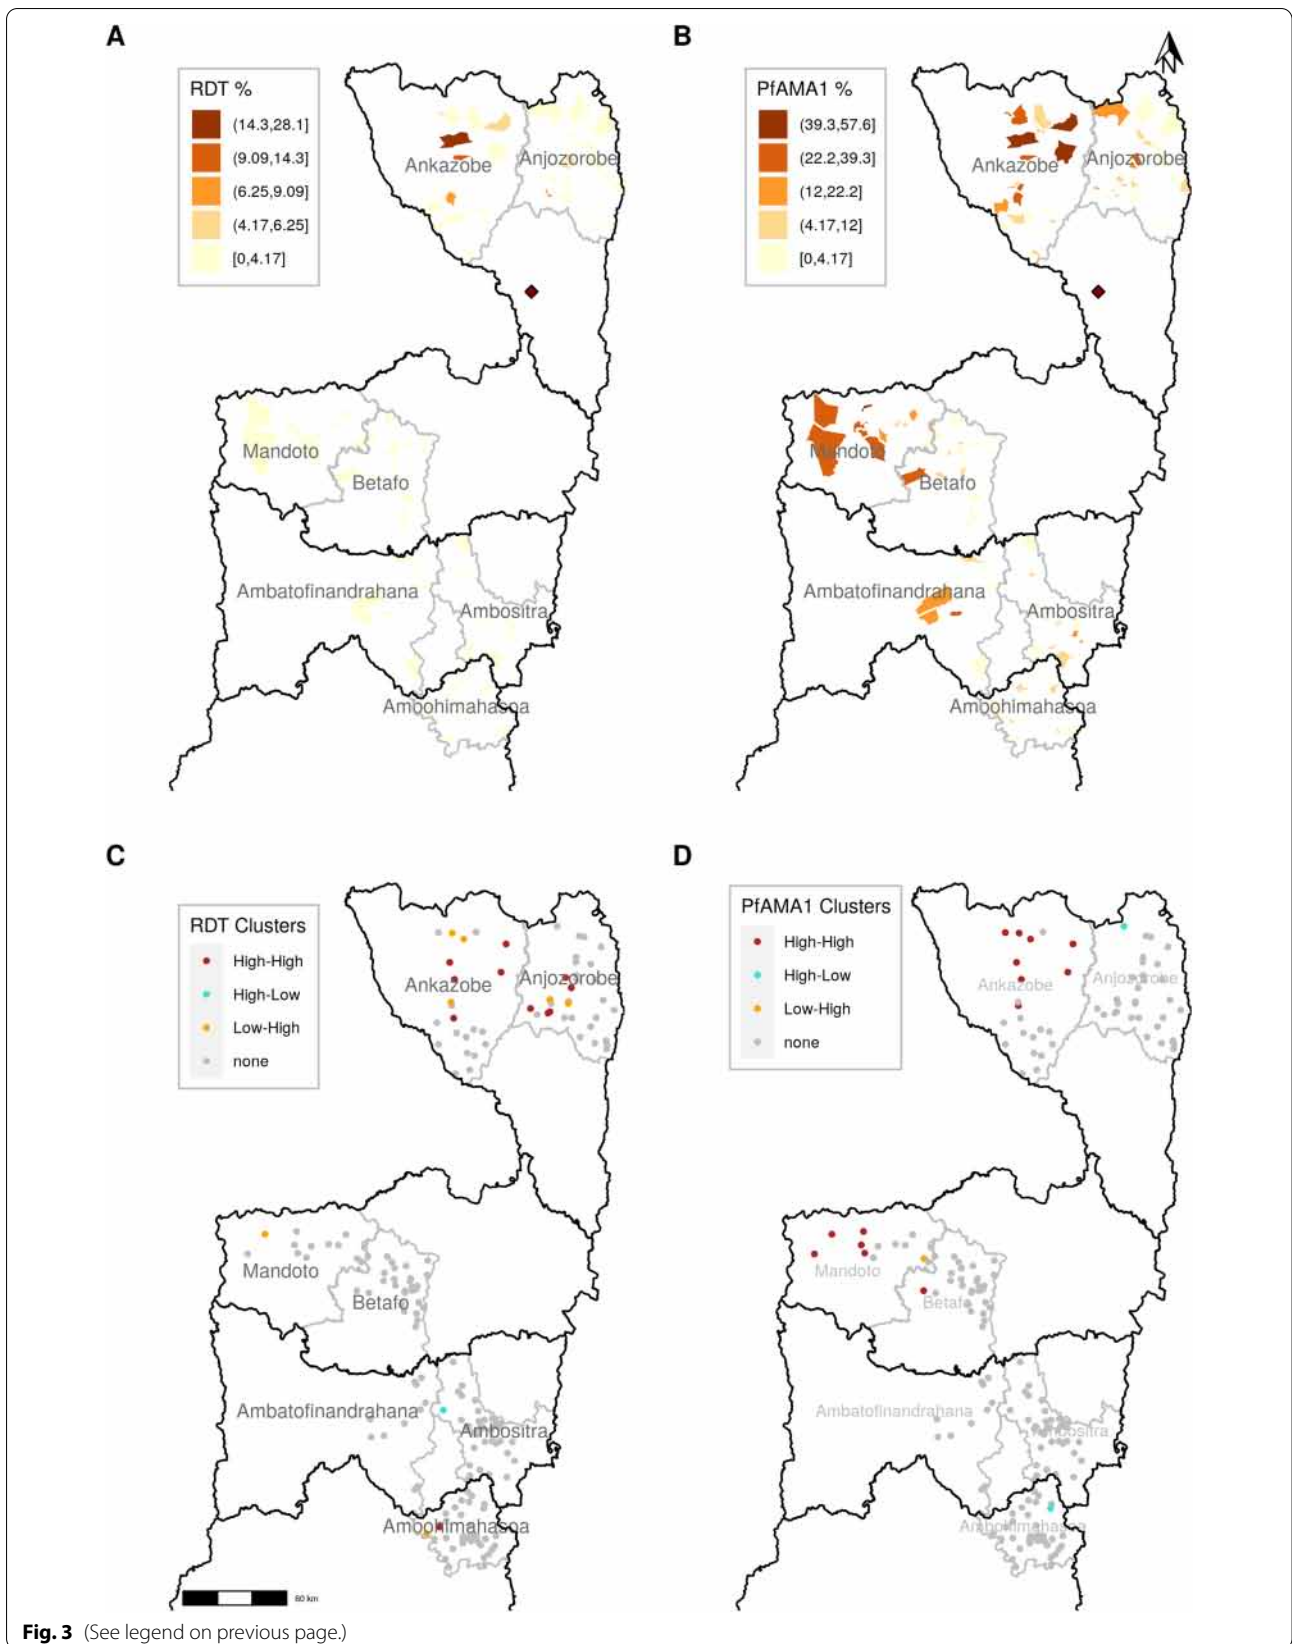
A

RDT %

(14.3,28.1]
(9.09,14.3]
(6.25,9.09]
(4.17,6.25]
[0,4.17]

Ankazobe
Anjozorobe
Mandoto
Betafo
Ambatofinandrahana
Ambositra
Ambohimahasoa

B

N

PfAMA1 %

(39.3,57.6]
(22.2,39.3]
(12,22.2]
(4.17,12]
[0,4.17]

Ankazobe
Anjozorobe
Mandoto
Betafo
Ambatofinandrahana
Ambositra
Ambohimahasoa

C

RDT Clusters

High-High
High-Low
Low-High
none

Ankazobe
Anjozorobe
Mandoto
Betafo
Ambatofinandrahana
Ambositra
Ambohimahasoa

60 km

D

PfAMA1 Clusters

High-High
High-Low
Low-High
none

Ankazobe
Anjozorobe
Mandoto
Betafo
Ambatofinandrahana
Ambositra
Ambohimahasoa

Fig. 3 (See legend on previous page.)